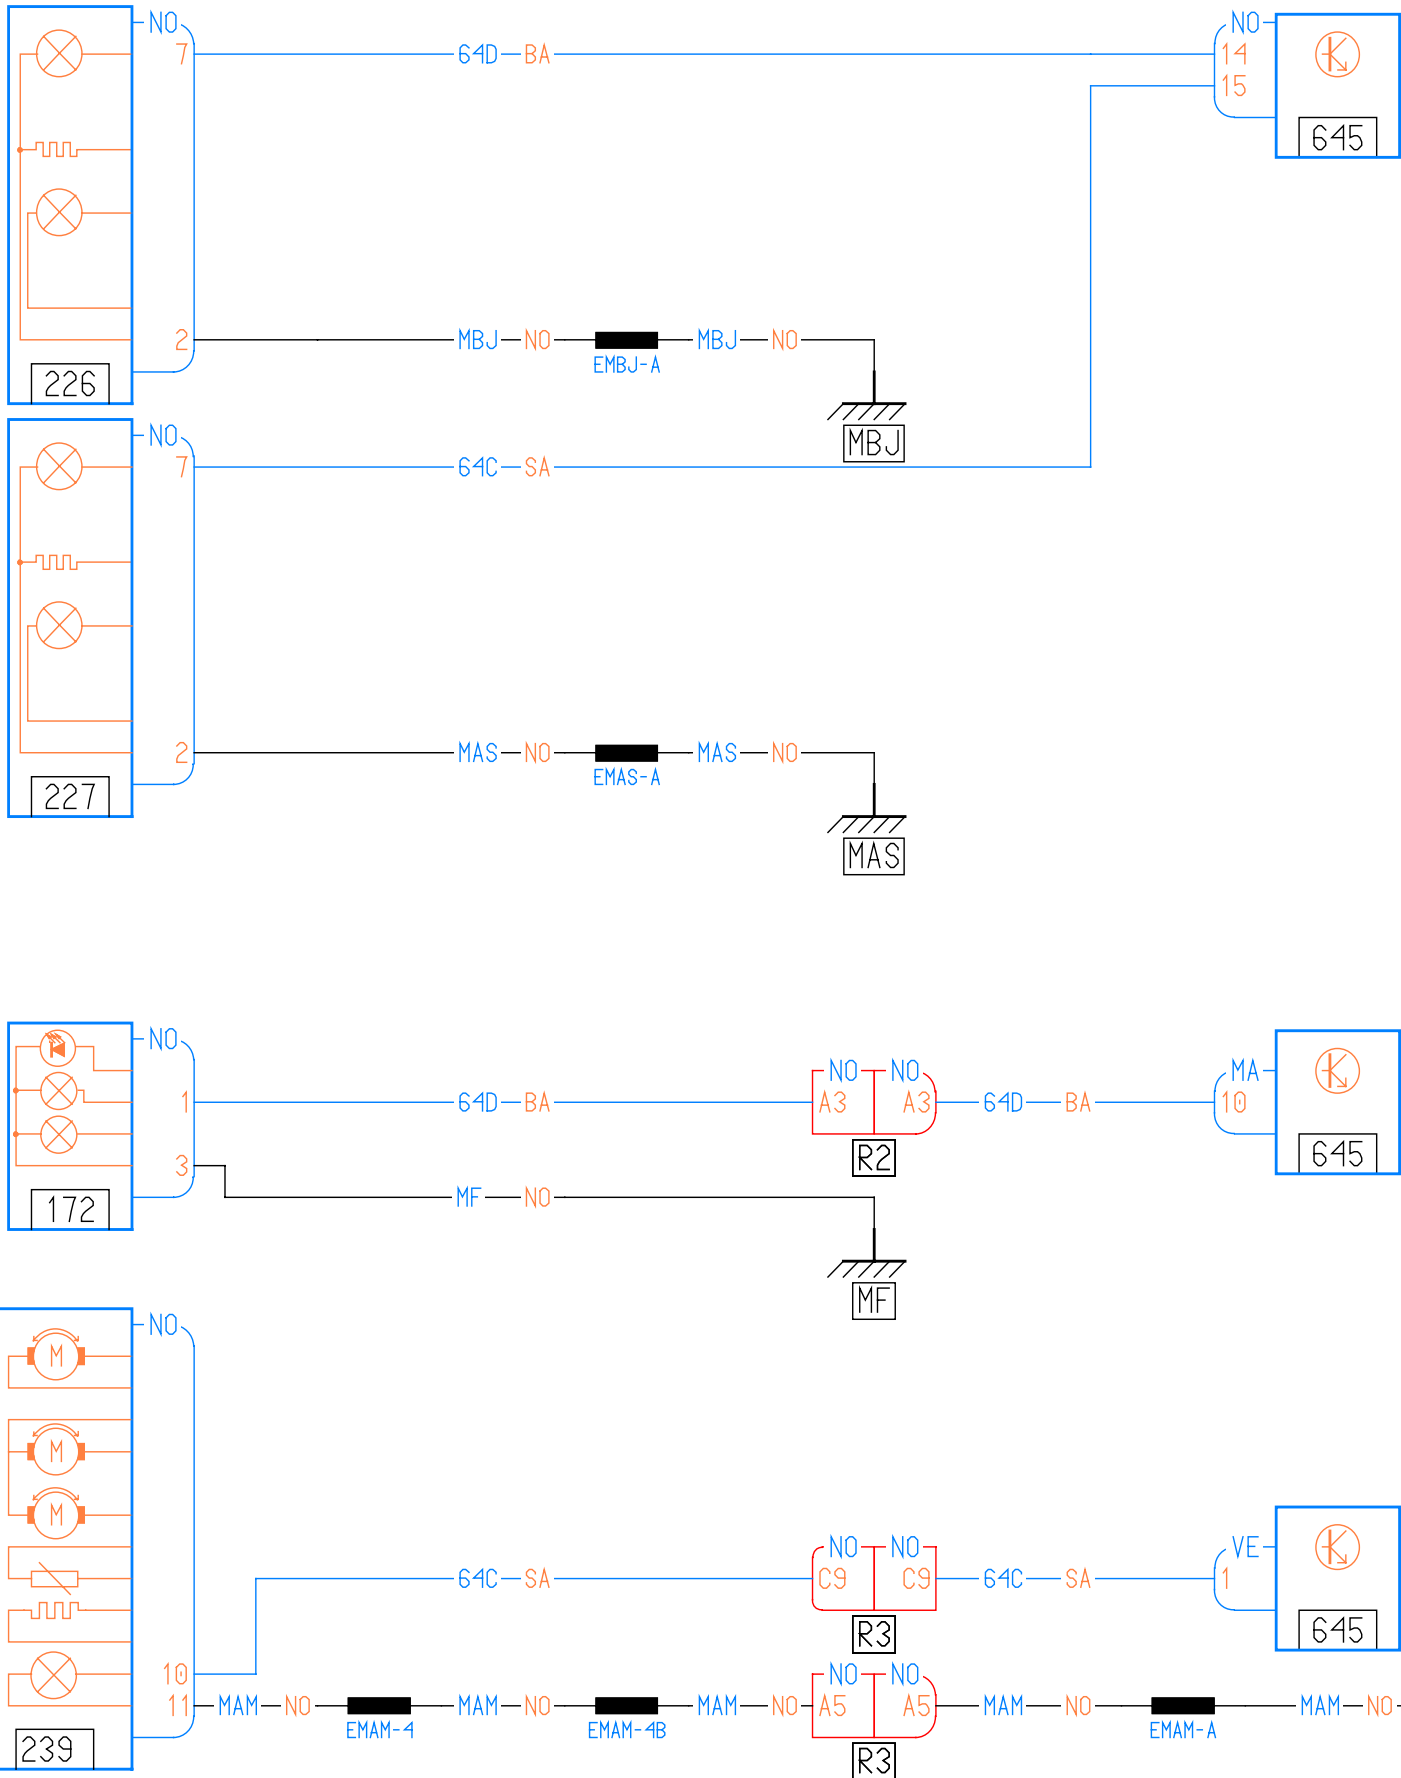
NO
7
64D—BA
NO
14
15
645
2
MBJ—NO
EMBJ-A
MBJ—NO
MBJ
226
NO
7
64C—SA
2
MAS—NO
EMAS-A
MAS—NO
MAS
227

NO
1
64D—BA
NO
NO
A3
A3
64D—BA
MA
10
645
3
R2
MF—NO
MF
172

NO
M
M
M
64C—SA
NO
NO
C9
C9
64C—SA
VE
1
645
R3
10
11
MAM—NO
EMAM-4
MAM—NO
EMAM-4B
MAM—NO
NO
NO
A5
A5
MAM—NO
EMAM-A
MAM—NO
239
R3